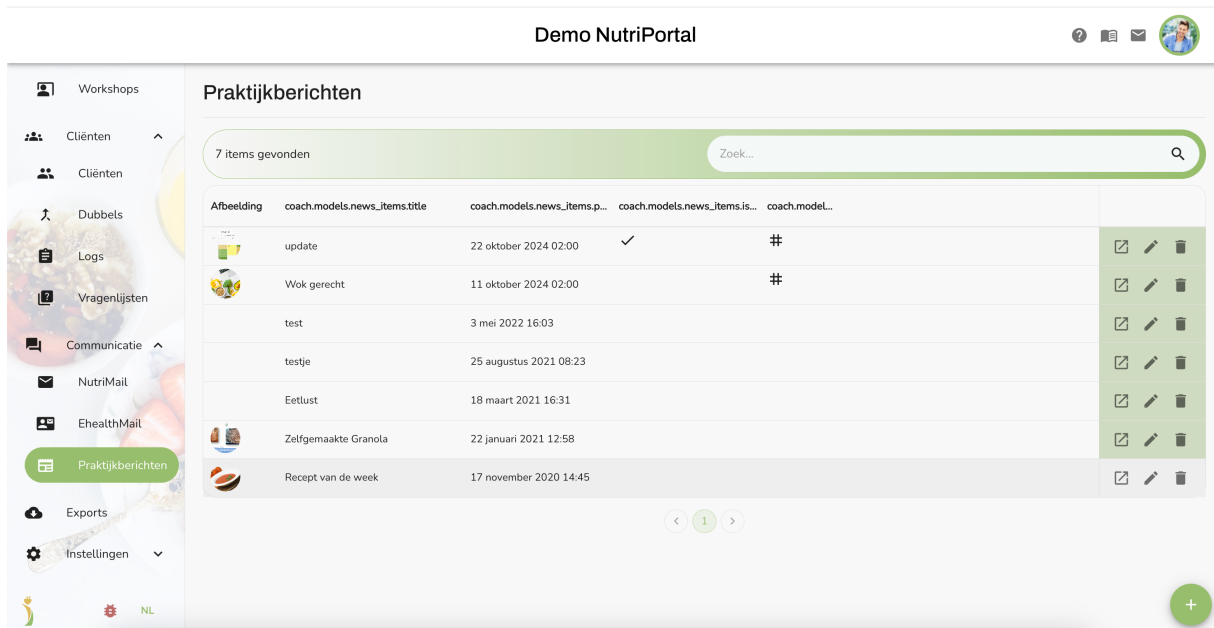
Demo NutriPortal

Workshops
Cliënten
Cliënten
Dubbels
Logs
Vragenlijsten
Communicatie
NutriMail
EhealthMail
Praktijkberichten
Exports
Instellingen
NL

Praktijkberichten

7 items gevonden
Zoek...

| Afbeelding | coach.models.news_items.title | coach.models.news_items.p... | coach.models.news_items.is... | coach.model... |
|---|---|---|---|---|
| | update | 22 oktober 2024 02:00 | ✓ | # |
| | Wok gerecht | 11 oktober 2024 02:00 | | # |
| | test | 3 mei 2022 16:03 | | |
| | testje | 25 augustus 2021 08:23 | | |
| | Eetlust | 18 maart 2021 16:31 | | |
| | Zelfgemaakte Granola | 22 januari 2021 12:58 | | |
| | Recept van de week | 17 november 2020 14:45 | | |

1

+